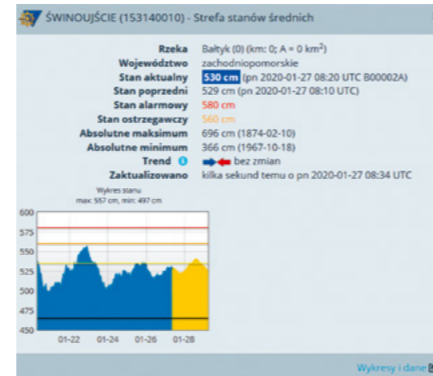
ŚWINOUJŚCIE (153140010) - Strefa stanów średnich

| | |
|---|---|
| Rzeka | Bałtyk (0) (km: 0; A = 0 km$^2$) |
| Województwo | zachodniopomorskie |
| Stan aktualny | 530 cm (pn 2020-01-27 08:20 UTC B00002A) |
| Stan poprzedni | 529 cm (pn 2020-01-27 08:10 UTC) |
| Stan alarmowy | 580 cm |
| Stan ostrzegawczy | 560 cm |
| Absolutne maksimum | 696 cm (1874-02-10) |
| Absolutne minimum | 366 cm (1967-10-18) |
| Trend | bez zmian |
| Zaktualizowano | kilka sekund temu o pn 2020-01-27 08:34 UTC |

Wykres stanu
max: 557 cm, min: 497 cm

600
575
550
525
500
475
450

01-22 01-24 01-26 01-28

Wykresy i dane